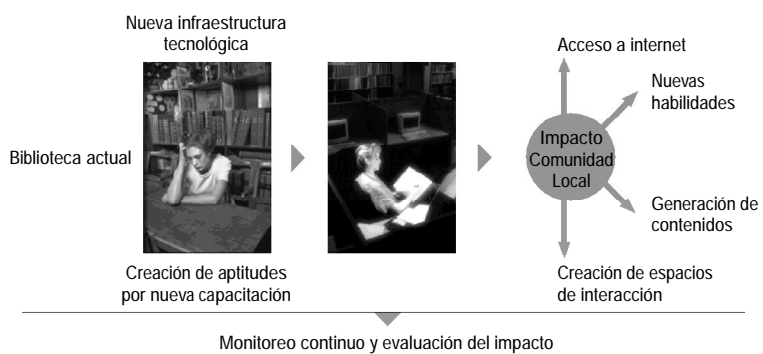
Nueva infraestructura tecnológica

Biblioteca actual

Creación de aptitudes por nueva capacitación

Acceso a internet

Nuevas habilidades

Impacto Comunidad Local

Generación de contenidos

Creación de espacios de interacción

Monitoreo continuo y evaluación del impacto